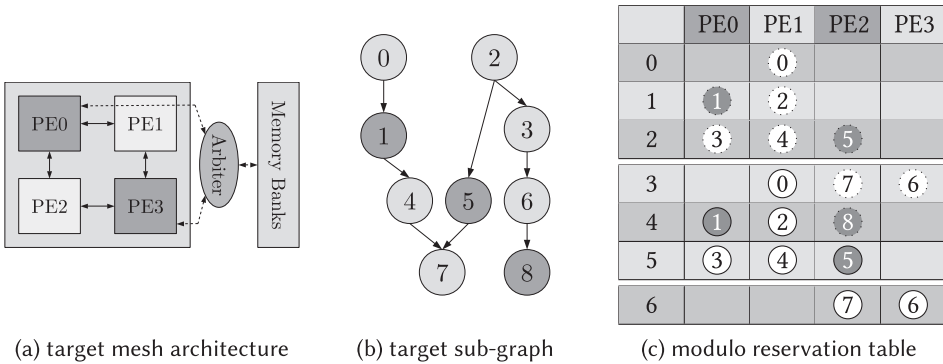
PE0
PE1
PE2
PE3
Arbiter
Memory Banks

(a) target mesh architecture

0
2
1
3
4
5
6
7
8

(b) target sub-graph

| | PE0 | PE1 | PE2 | PE3 |
|---|---|---|---|---|
| 0 | | 0 | | |
| 1 | 1 | 2 | | |
| 2 | 3 | 4 | 5 | |
| 3 | | 0 | 7 | 6 |
| 4 | 1 | 2 | 8 | |
| 5 | 3 | 4 | 5 | |
| 6 | | | 7 | 6 |

(c) modulo reservation table